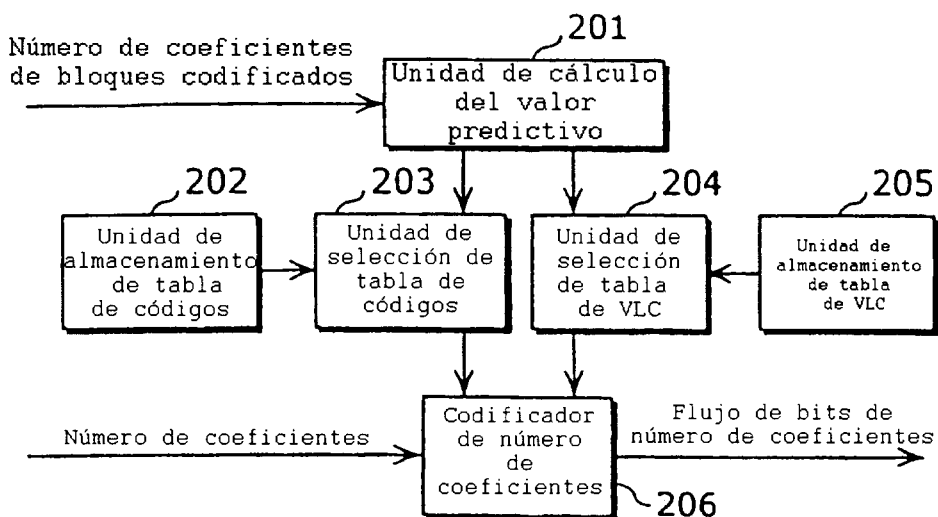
201

Número de coeficientes de bloques codificados

Unidad de cálculo del valor predictivo

202

Unidad de almacenamiento de tabla de códigos

203

Unidad de selección de tabla de códigos

204

Unidad de selección de tabla de VLC

205

Unidad de almacenamiento de tabla de VLC

Número de coeficientes

Codificador de número de coeficientes

206

Flujo de bits de número de coeficientes